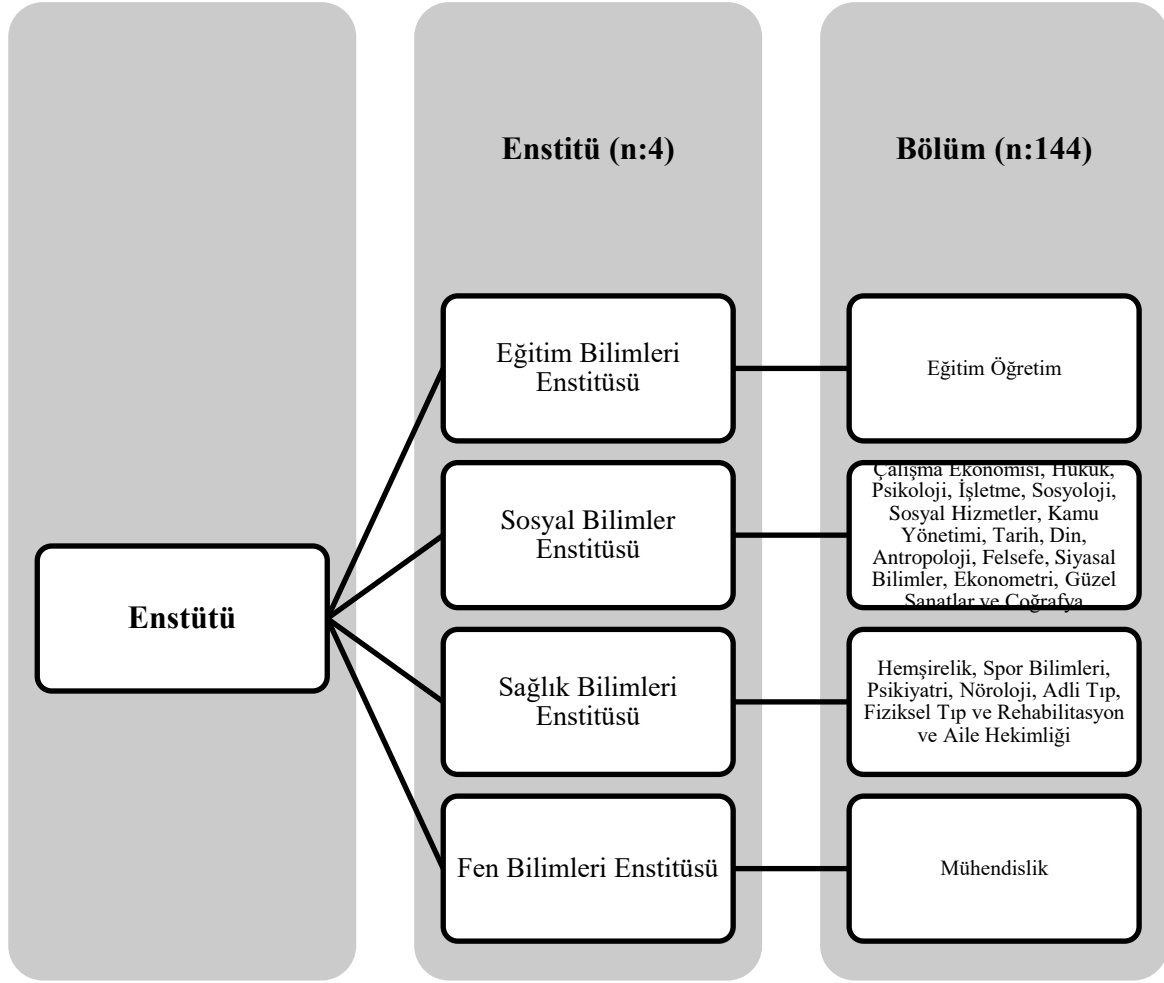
Enstitü (n:4)

Bölüm (n:144)

Enstütü

Eğitim Bilimleri Enstitüsü

Eğitim Öğretim

Sosyal Bilimler Enstitüsü

Çalışma Ekonomisi, Hukuk, Psikoloji, İşletme, Sosyoloji, Sosyal Hizmetler, Kamu Yönetimi, Tarih, Din, Antropoloji, Felsefe, Siyasal Bilimler, Ekonometri, Güzel Sanatlar ve Coğrafya

Sağlık Bilimleri Enstitüsü

Hemşirelik, Spor Bilimleri, Psikiyatri, Nöroloji, Adli Tıp, Fiziksel Tıp ve Rehabilitasyon ve Aile Hekimliği

Fen Bilimleri Enstitüsü

Mühendislik